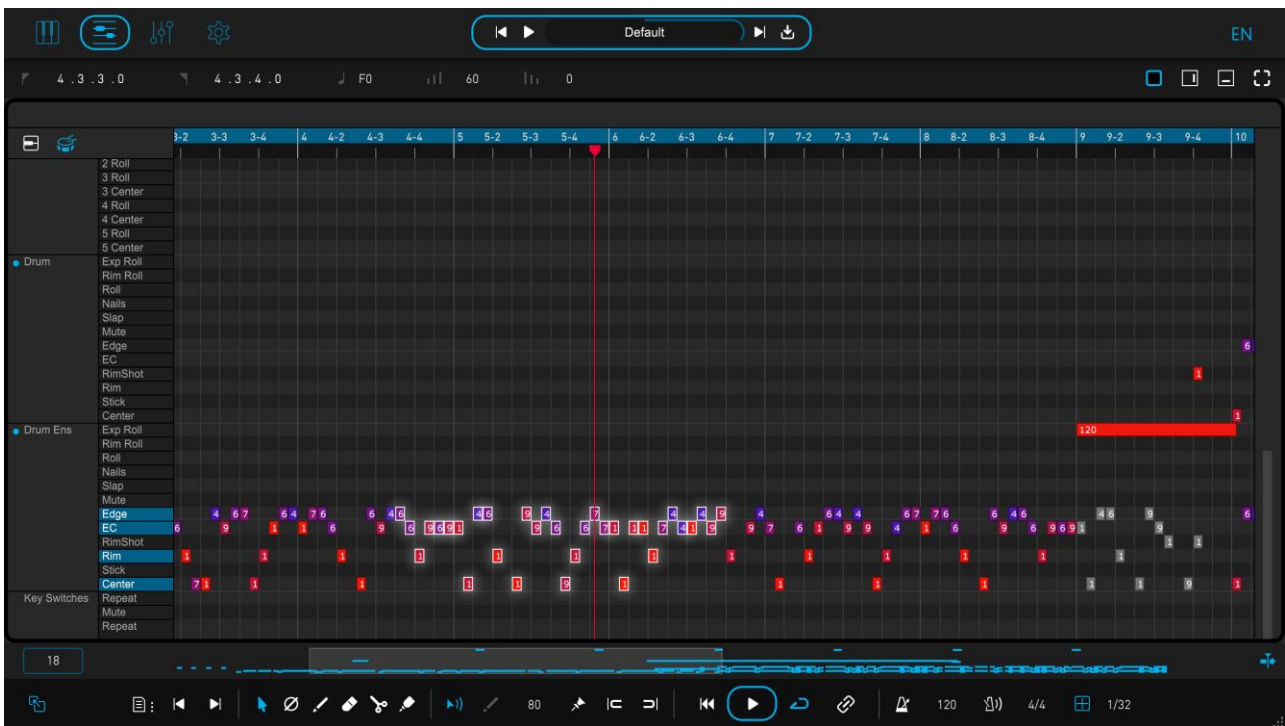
Default

EN

4.3.3.0   4.3.4.0   F0   60   0

3-2 3-3 3-4 4 4-2 4-3 4-4 5 5-2 5-3 5-4 6 6-2 6-3 6-4 7 7-2 7-3 7-4 8 8-2 8-3 8-4 9 9-2 9-3 9-4 10

2 Roll
3 Roll
3 Center
4 Roll
4 Center
5 Roll
5 Center
Drum
Exp Roll
Rim Roll
Roll
Nails
Slap
Mute
Edge
EC
RimShot
Rim
Stick
Center
Drum Ens
Exp Roll
Rim Roll
Roll
Nails
Slap
Mute
Edge
EC
RimShot
Rim
Stick
Center
Key Switches
Repeat
Mute
Repeat

120

18

80   120   4/4   1/32